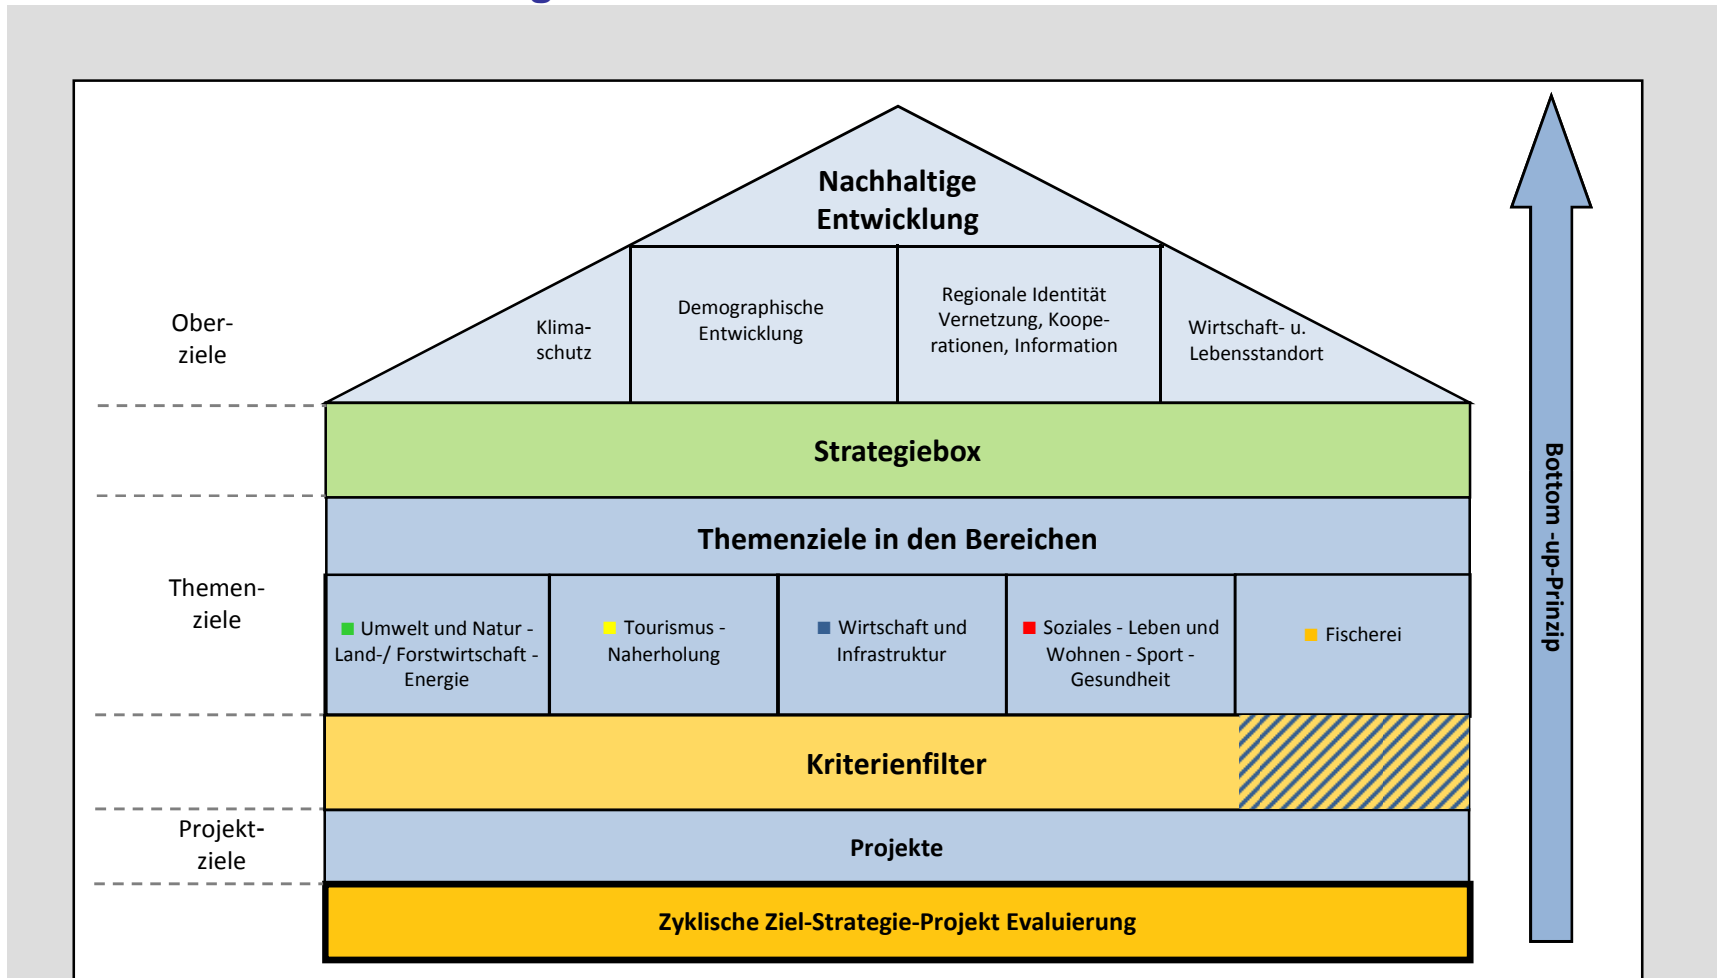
Nachhaltige Entwicklung

Ober-ziele

Klima-schutz

Demographische Entwicklung

Regionale Identität Vernetzung, Kooperationen, Information

Wirtschaft- u. Lebensstandort

Strategiebox

Themenziele in den Bereichen

Themen-ziele

Umwelt und Natur - Land-/ Forstwirtschaft - Energie

Tourismus - Naherholung

Wirtschaft und Infrastruktur

Soziales - Leben und Wohnen - Sport - Gesundheit

Fischerei

Kriterienfilter

Projekt-ziele

Projekte

Zyklische Ziel-Strategie-Projekt Evaluierung

Bottom -up-Prinzip